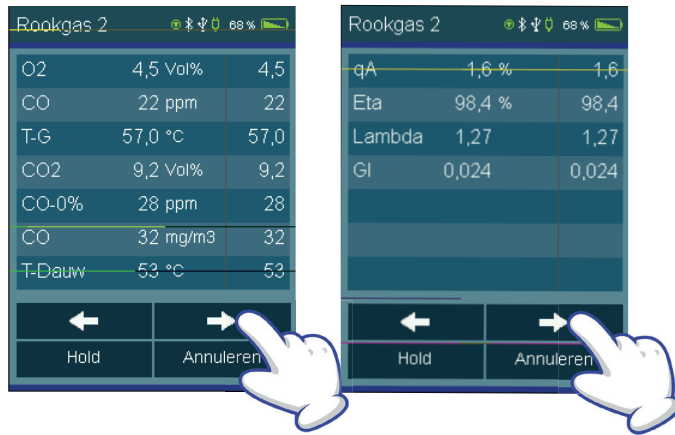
Rookgas 2 68 %

| O2 | 4,5 Vol% | 4,5 |
|---|---|---|
| CO | 22 ppm | 22 |
| T-G | 57,0 °C | 57,0 |
| CO2 | 9,2 Vol% | 9,2 |
| CO-0% | 28 ppm | 28 |
| CO | 32 mg/m3 | 32 |
| T-Dauw | 53 °C | 53 |

Hold
Annuleren

Rookgas 2 68 %

| qA | 1,6 % | 1,6 |
|---|---|---|
| Eta | 98,4 % | 98,4 |
| Lambda | 1,27 | 1,27 |
| GI | 0,024 | 0,024 |

Hold
Annuleren